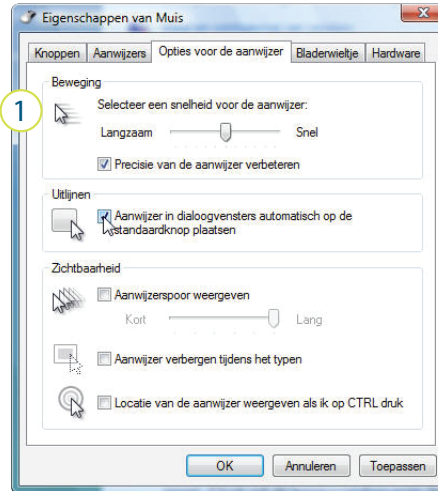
Eigenschappen van Muis

Knoppen | Aanwijzers | Opties voor de aanwijzer | Bladerwieltje | Hardware

Beweging

1

Selecteer een snelheid voor de aanwijzer:

Langzaam Snel

☑ Precisie van de aanwijzer verbeteren

Uitlijnen

☑ Aanwijzer in dialoogvensters automatisch op de standaardknop plaatsen

Zichtbaarheid

☐ Aanwijzerspoor weergeven

Kort Lang

☐ Aanwijzer verbergen tijdens het typen

☐ Locatie van de aanwijzer weergeven als ik op CTRL druk

OK | Annuleren | Toepassen